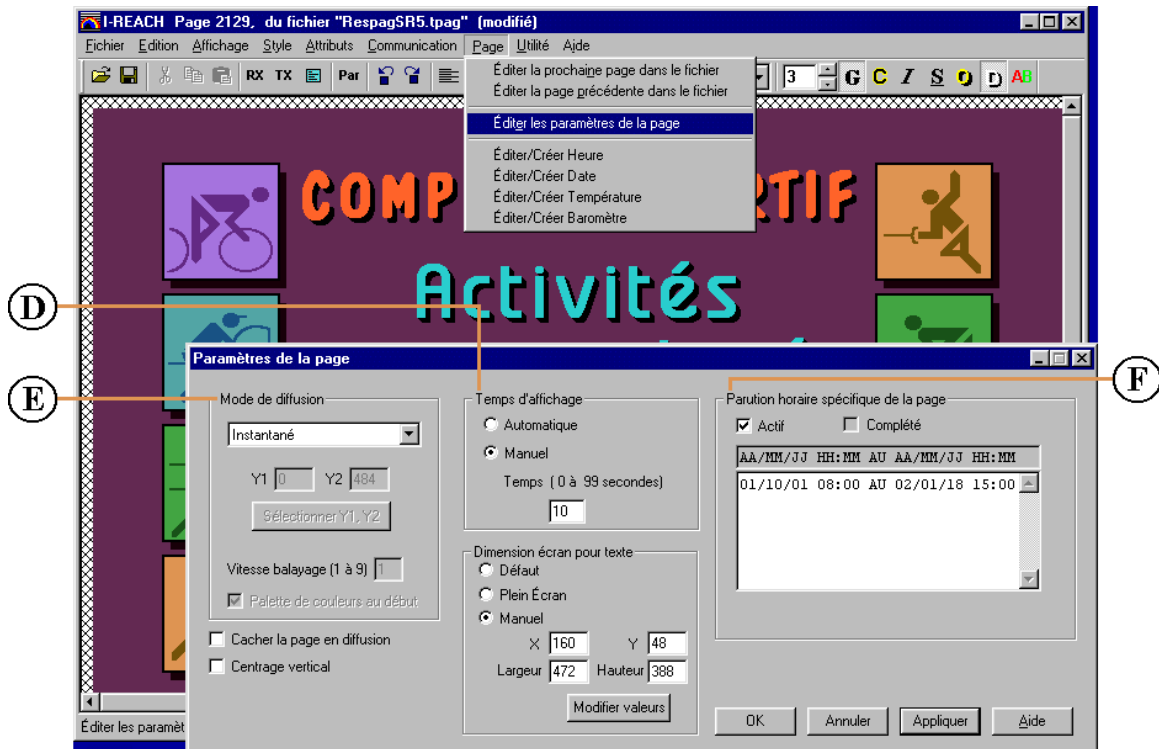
I-REACH Page 2129, du fichier "RespagSR5.tpag" (modifié)

Fichier Edition Affichage Style Attributs Communication Page Utilité Aide

RX TX Par 3 G C I S O D AB

Éditer la prochaine page dans le fichier
Éditer la page précédente dans le fichier
Éditer les paramètres de la page
Éditer/Créer Heure
Éditer/Créer Date
Éditer/Créer Température
Éditer/Créer Baromètre

COMP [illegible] RTIF

Activités

D

E

F

Paramètres de la page

Mode de diffusion
Instantané
Y1 0 Y2 484
Sélectionner Y1, Y2
Vitesse balayage (1 à 9) 1
Palette de couleurs au début

Cacher la page en diffusion
Centrage vertical

Temps d'affichage
Automatique
Manuel
Temps ( 0 à 99 secondes)
10

Dimension écran pour texte
Défaut
Plein Écran
Manuel
X 160 Y 48
Largeur 472 Hauteur 388
Modifier valeurs

Parution horaire spécifique de la page
Actif
Complété
AA/MM/JJ HH:MM AU AA/MM/JJ HH:MM
01/10/01 08:00 AU 02/01/18 15:00

OK Annuler Appliquer Aide

Éditer les paramèt